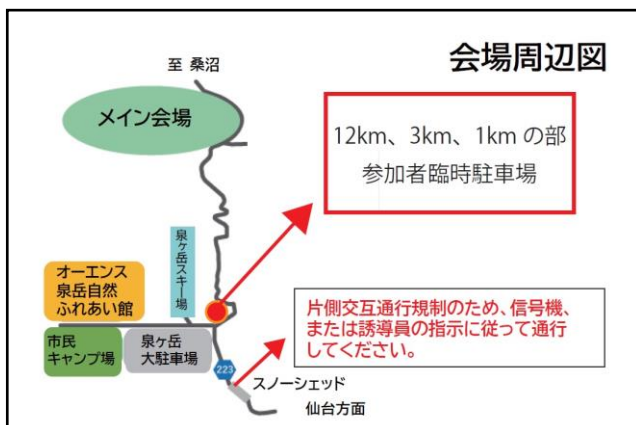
会場周辺図

至 桑沼

メイン会場

12km、3km、1km の部
参加者臨時駐車場

泉ヶ岳スキー場

オーエンス
泉岳自然
ふれあい館

片側交互通行規制のため、信号機、または誘導員の指示に従って通行してください。

市民
キャンプ場

泉ヶ岳
大駐車場

223

スノーシェッド

仙台方面